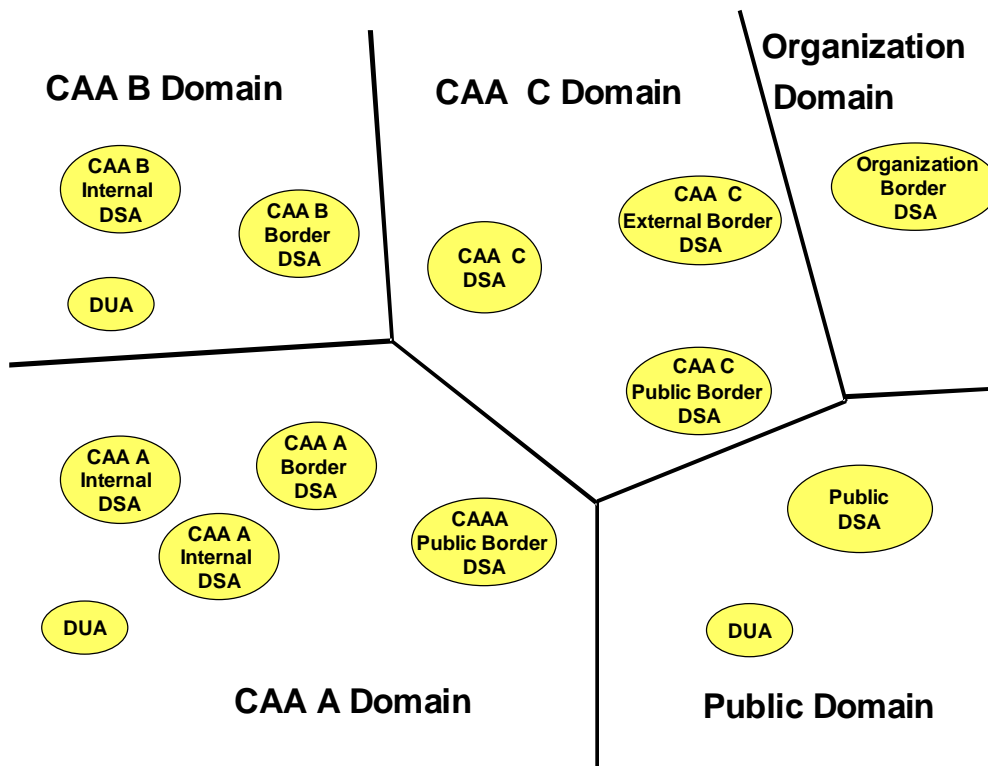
CAA B Domain

CAA B Internal DSA

CAA B Border DSA

DUA

CAA C Domain

CAA C DSA

CAA C External Border DSA

CAA C Public Border DSA

Organization Domain

Organization Border DSA

CAA A Internal DSA

CAA A Border DSA

CAA A Internal DSA

CAAA Public Border DSA

DUA

CAA A Domain

Public DSA

DUA

Public Domain